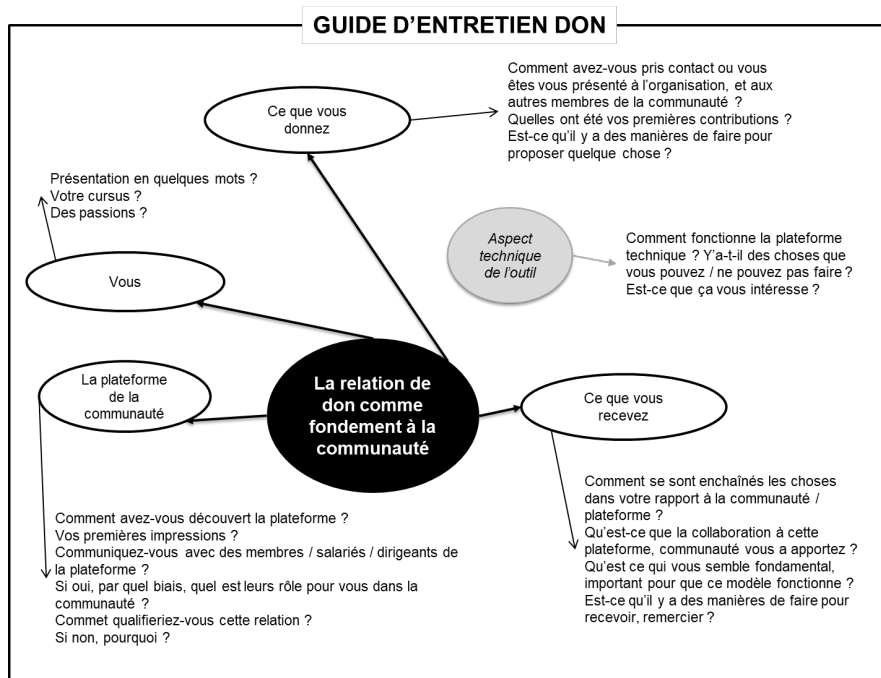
GUIDE D'ENTRETIEN DON

Comment avez-vous pris contact ou vous êtes vous présenté à l'organisation, et aux autres membres de la communauté ?
Quelles ont été vos premières contributions ?
Est-ce qu'il y a des manières de faire pour proposer quelque chose ?

Ce que vous donnez

Présentation en quelques mots ?
Votre cursus ?
Des passions ?

Aspect technique de l'outil

Comment fonctionne la plateforme technique ? Y'a-t-il des choses que vous pouvez / ne pouvez pas faire ?
Est-ce que ça vous intéresse ?

Vous

La plateforme de la communauté

La relation de don comme fondement à la communauté

Ce que vous recevez

Comment se sont enchaînés les choses dans votre rapport à la communauté / plateforme ?
Qu'est-ce que la collaboration à cette plateforme, communauté vous a apportez ?
Qu'est ce qui vous semble fondamental, important pour que ce modèle fonctionne ?
Est-ce qu'il y a des manières de faire pour recevoir, remercier ?

Comment avez-vous découvert la plateforme ?
Vos premières impressions ?
Communiquez-vous avec des membres / salariés / dirigeants de la plateforme ?
Si oui, par quel biais, quel est leurs rôle pour vous dans la communauté ?
Commet qualifieriez-vous cette relation ?
Si non, pourquoi ?